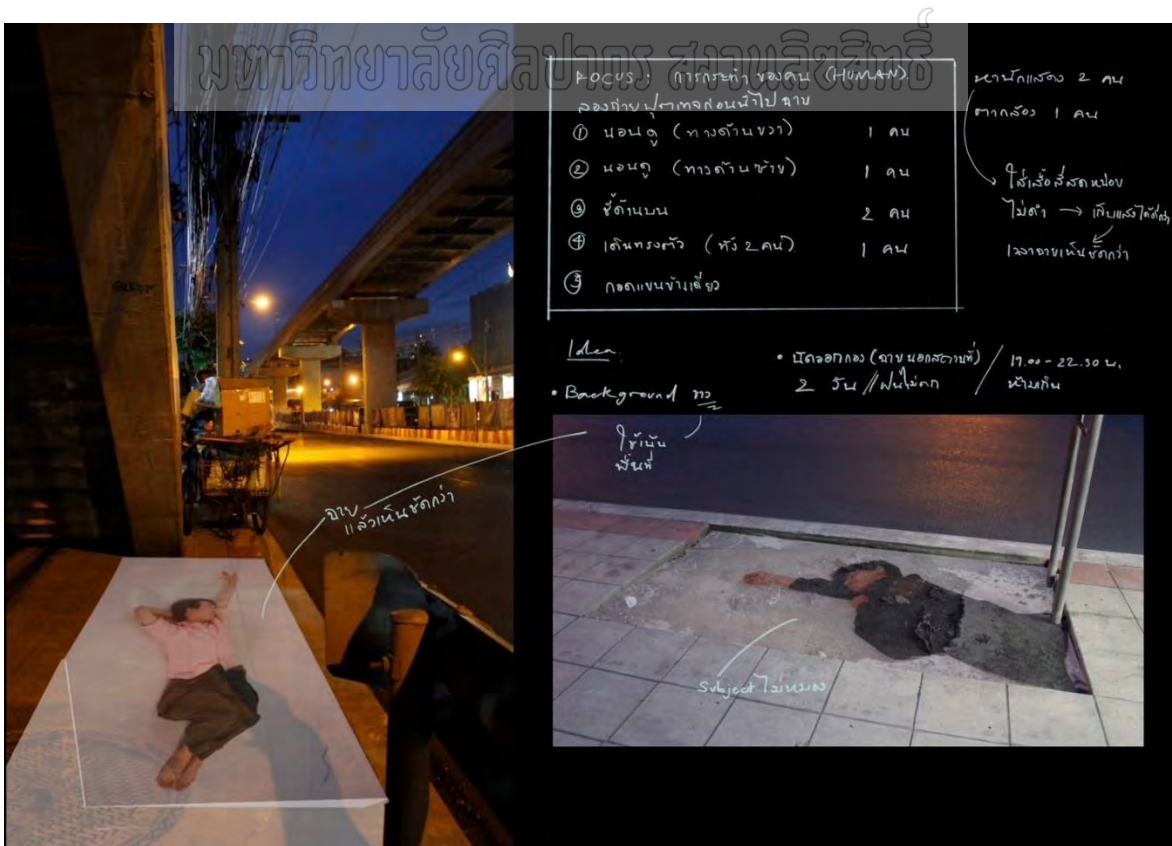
มหาวิทยาลัยศิลปากร สงวนลิขสิทธิ์

FOCUS : การกระทำ ของคน (HUMAN)
ลองถ่ายบุคคลก่อนนำไปถ่าย
① นอนดู (ทางด้านขวา) 1 คน
② นอนดู (ทางด้านซ้าย) 1 คน
③ ชี้ด้านบน 2 คน
④ เดินทรงตัว (หัว 2 คน) 1 คน
⑤ กอดแขนข้างเดียว

หานักแสดง 2 คน
ตากล้อง 1 คน

ใส่เสื้อสีสดแปลง ไม่ดำ → เก็บแสงได้ดี
เวลาถ่ายเห็นชัดกว่า

Idea
• Background ทาง
• นัดออกกอง (ถ่ายนอกสถานที่) 2 วัน // ฝนไม่ตก
17.00 - 22.30 น. ห้ามกิน

ใช้เน้นพื้นที่

ถ่ายแล้วเห็นชัดกว่า

Subject ไม่หมอง